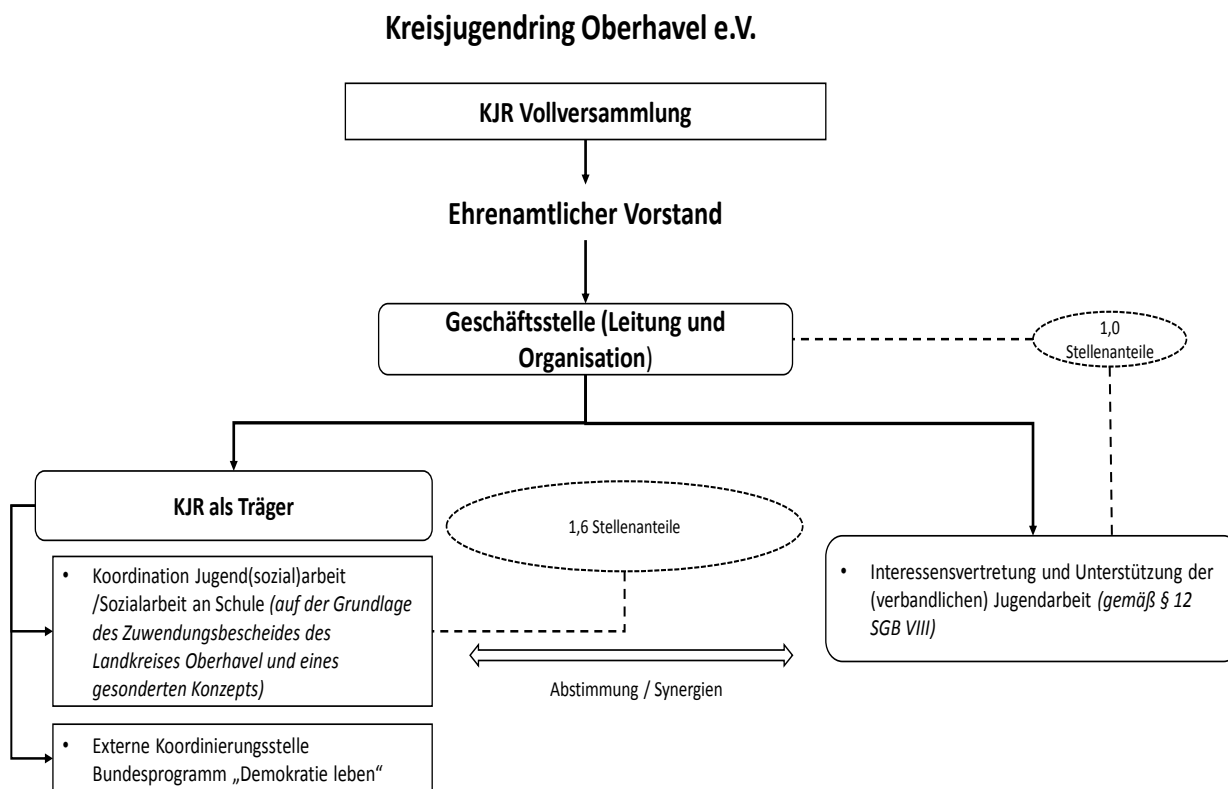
Kreisjugendring Oberhavel e.V.

KJR Vollversammlung

Ehrenamtlicher Vorstand

Geschäftsstelle (Leitung und Organisation)

1,0 Stellenanteile

KJR als Träger

1,6 Stellenanteile

• Koordination Jugend(sozial)arbeit /Sozialarbeit an Schule *(auf der Grundlage des Zuwendungsbescheides des Landkreises Oberhavel und eines gesonderten Konzepts)*

Abstimmung / Synergien

• Interessensvertretung und Unterstützung der (verbandlichen) Jugendarbeit *(gemäß § 12 SGB VIII)*

• Externe Koordinierungsstelle Bundesprogramm „Demokratie leben"